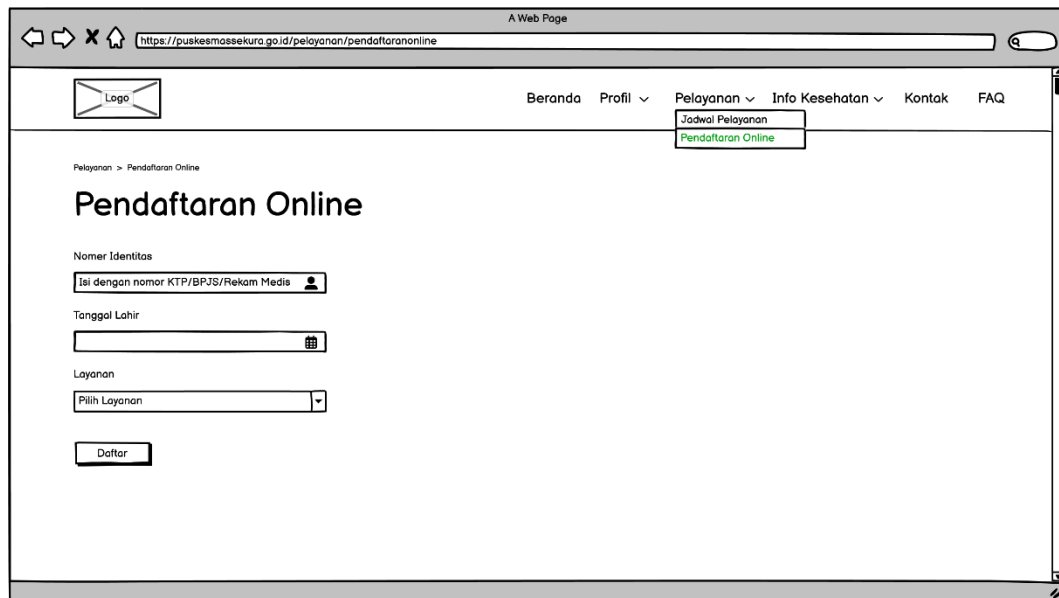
A Web Page

https://puskesmassekura.go.id/pelayanan/pendaftaranonline

Logo

Beranda Profil ⌵ Pelayanan ⌵ Info Kesehatan ⌵ Kontak FAQ

Jadwal Pelayanan
Pendaftaran Online

Pelayanan > Pendaftaran Online

Pendaftaran Online

Nomer Identitas

Isi dengan nomor KTP/BPJS/Rekam Medis

Tanggal Lahir

Layanan

Pilih Layanan

Daftar